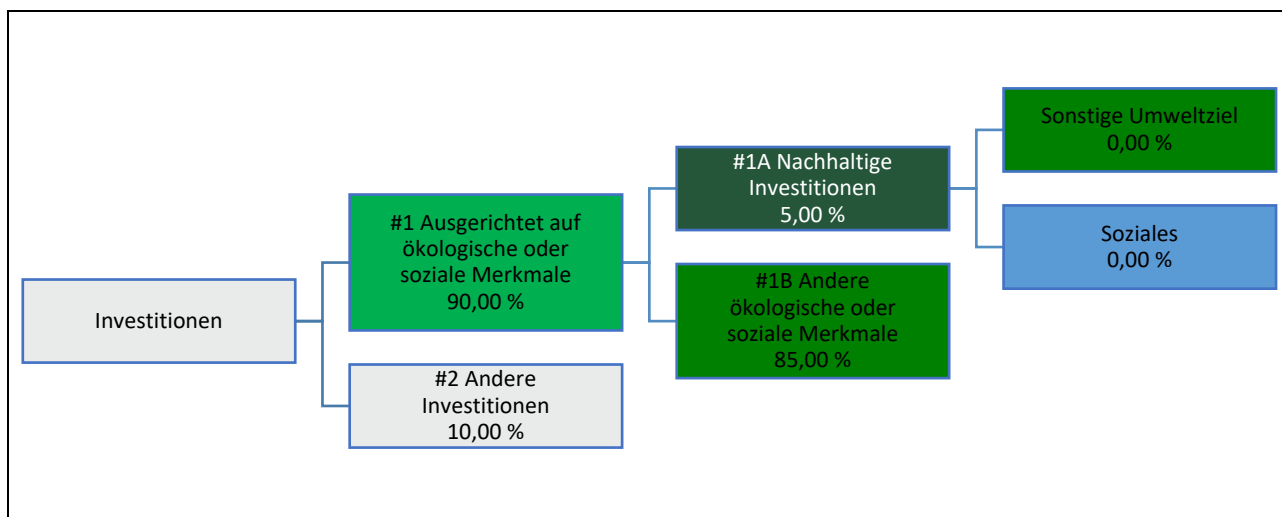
Investitionen

#1 Ausgerichtet auf ökologische oder soziale Merkmale
90,00 %

#2 Andere Investitionen
10,00 %

#1A Nachhaltige Investitionen
5,00 %

#1B Andere ökologische oder soziale Merkmale
85,00 %

Sonstige Umweltziel
0,00 %

Soziales
0,00 %